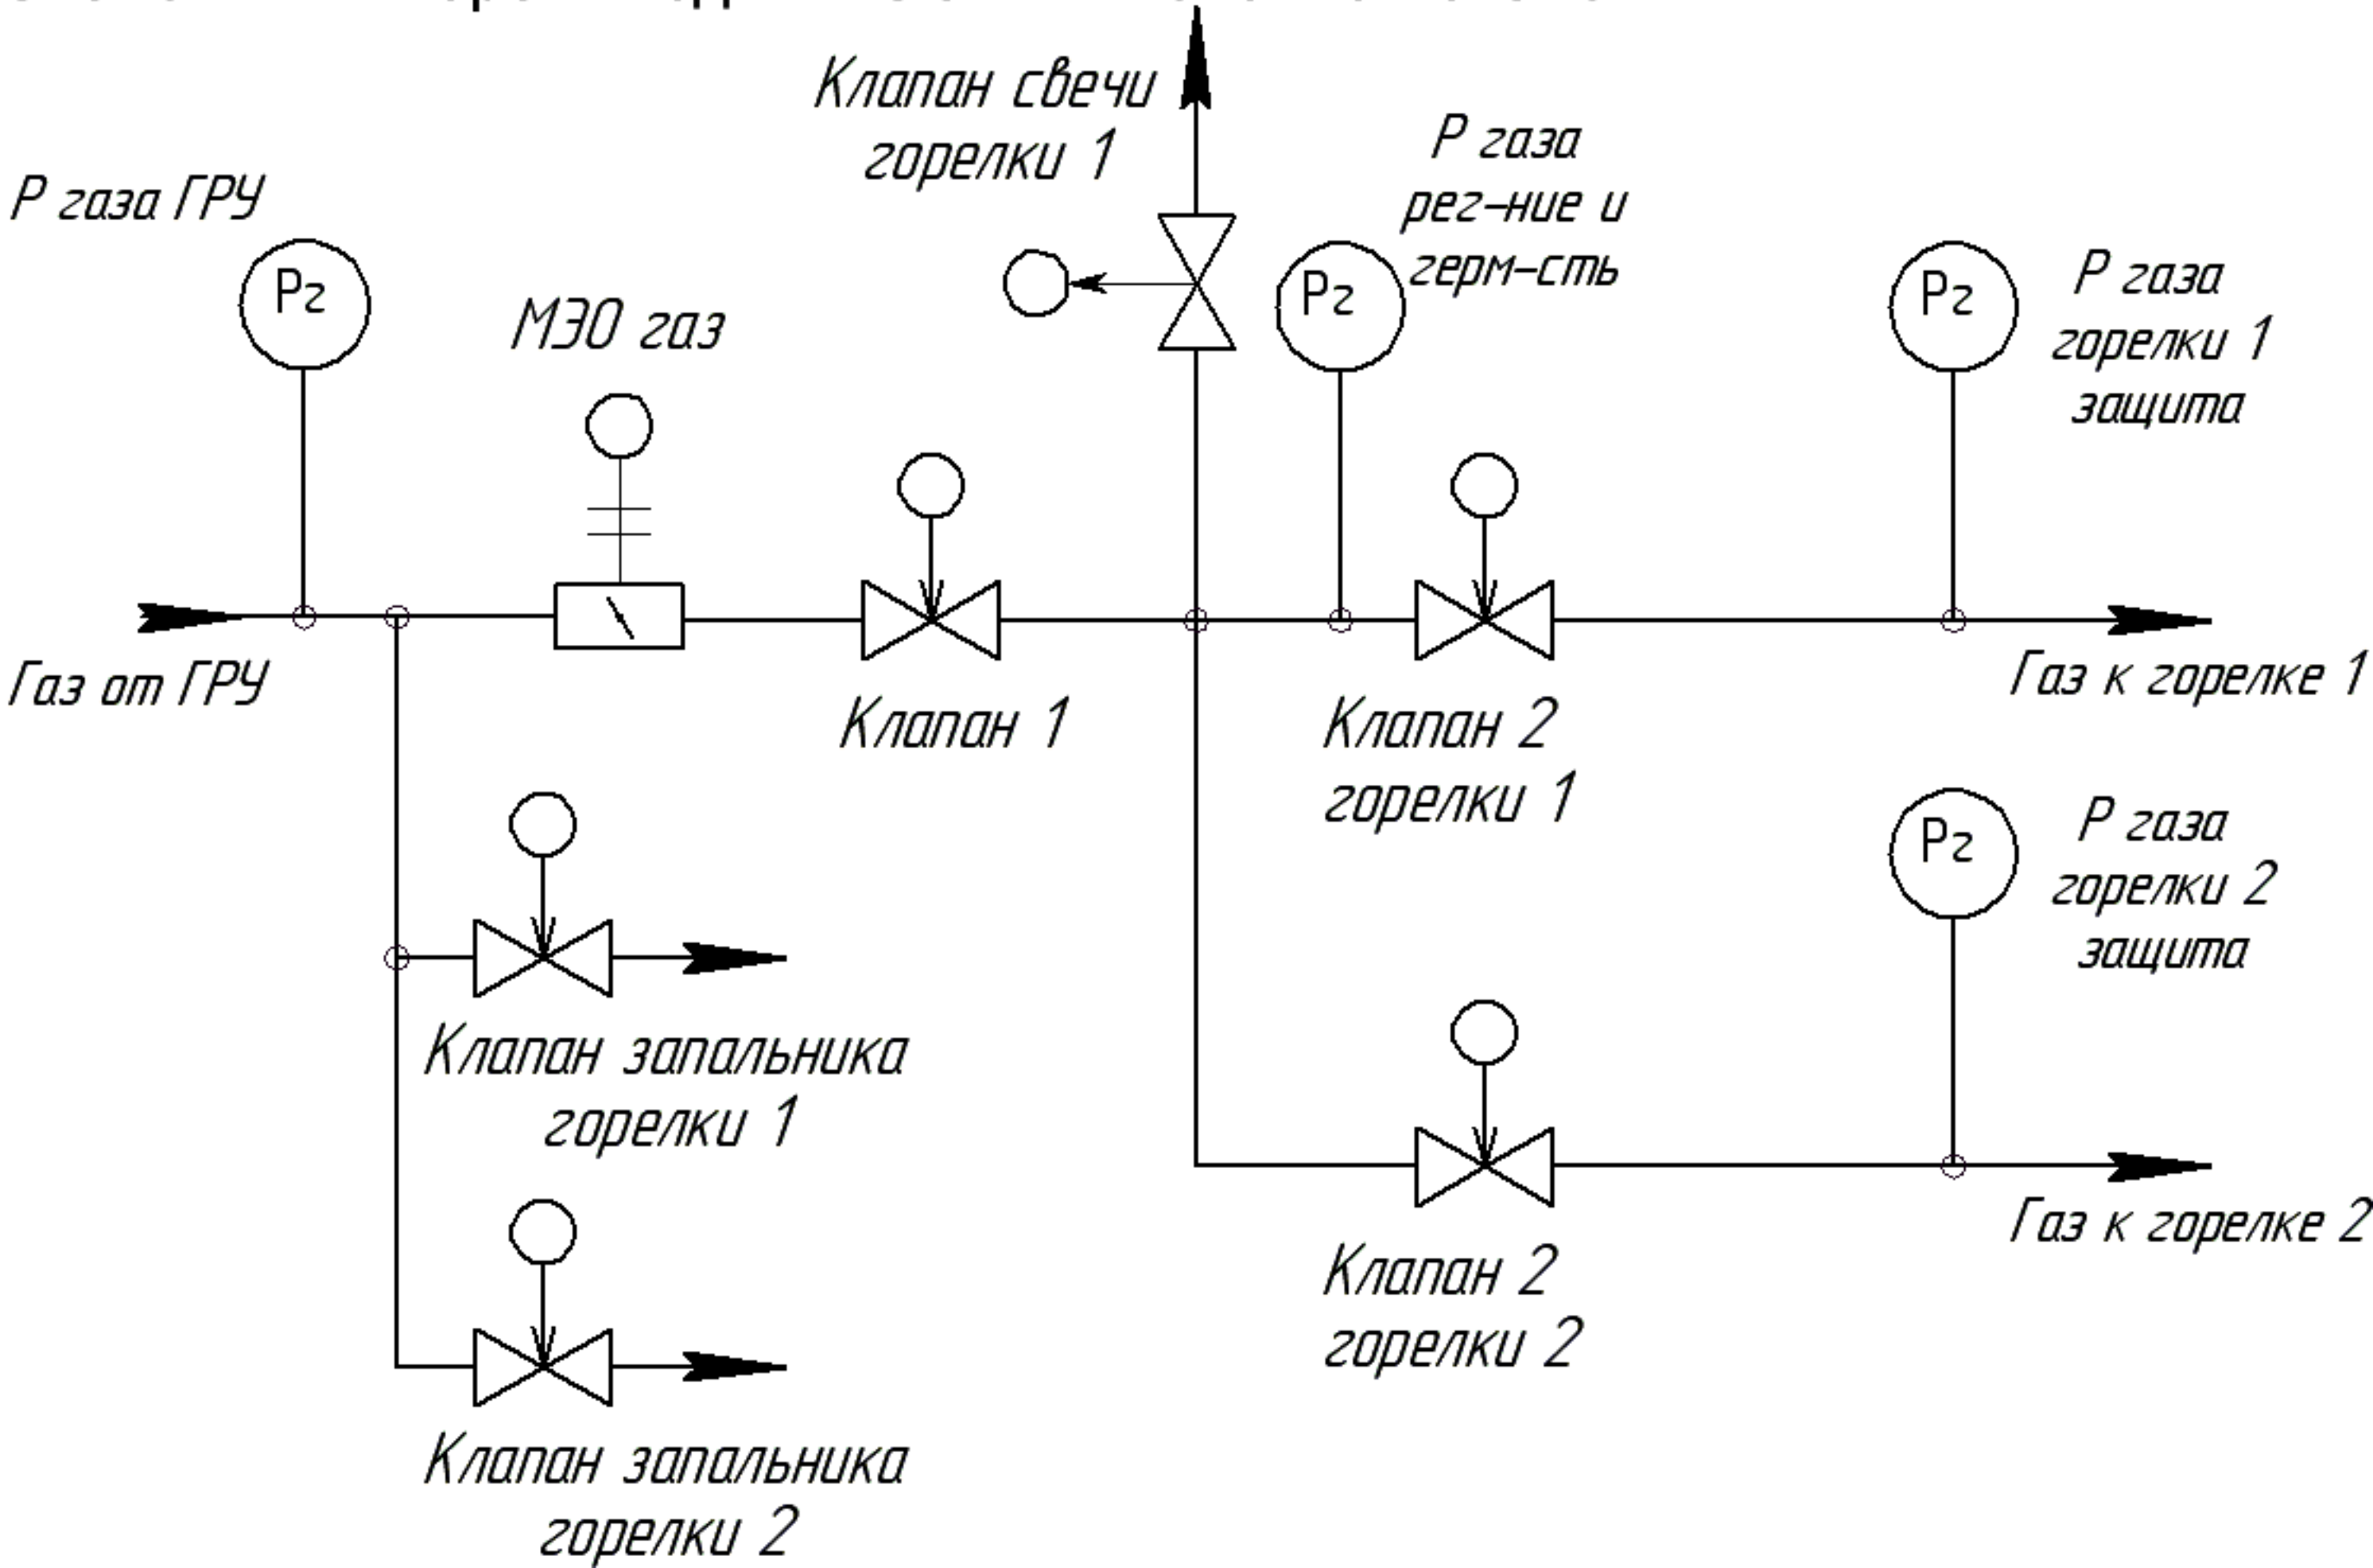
Клапан свечи горелки 1

Р газа ГРУ

Pг

МЭО газ

Р газа рег–ние и герм–сть

Pг

Pг

Р газа горелки 1 защита

Газ от ГРУ

Клапан 1

Клапан 2 горелки 1

Газ к горелке 1

Pг

Р газа горелки 2 защита

Клапан запальника горелки 1

Газ к горелке 2

Клапан 2 горелки 2

Клапан запальника горелки 2